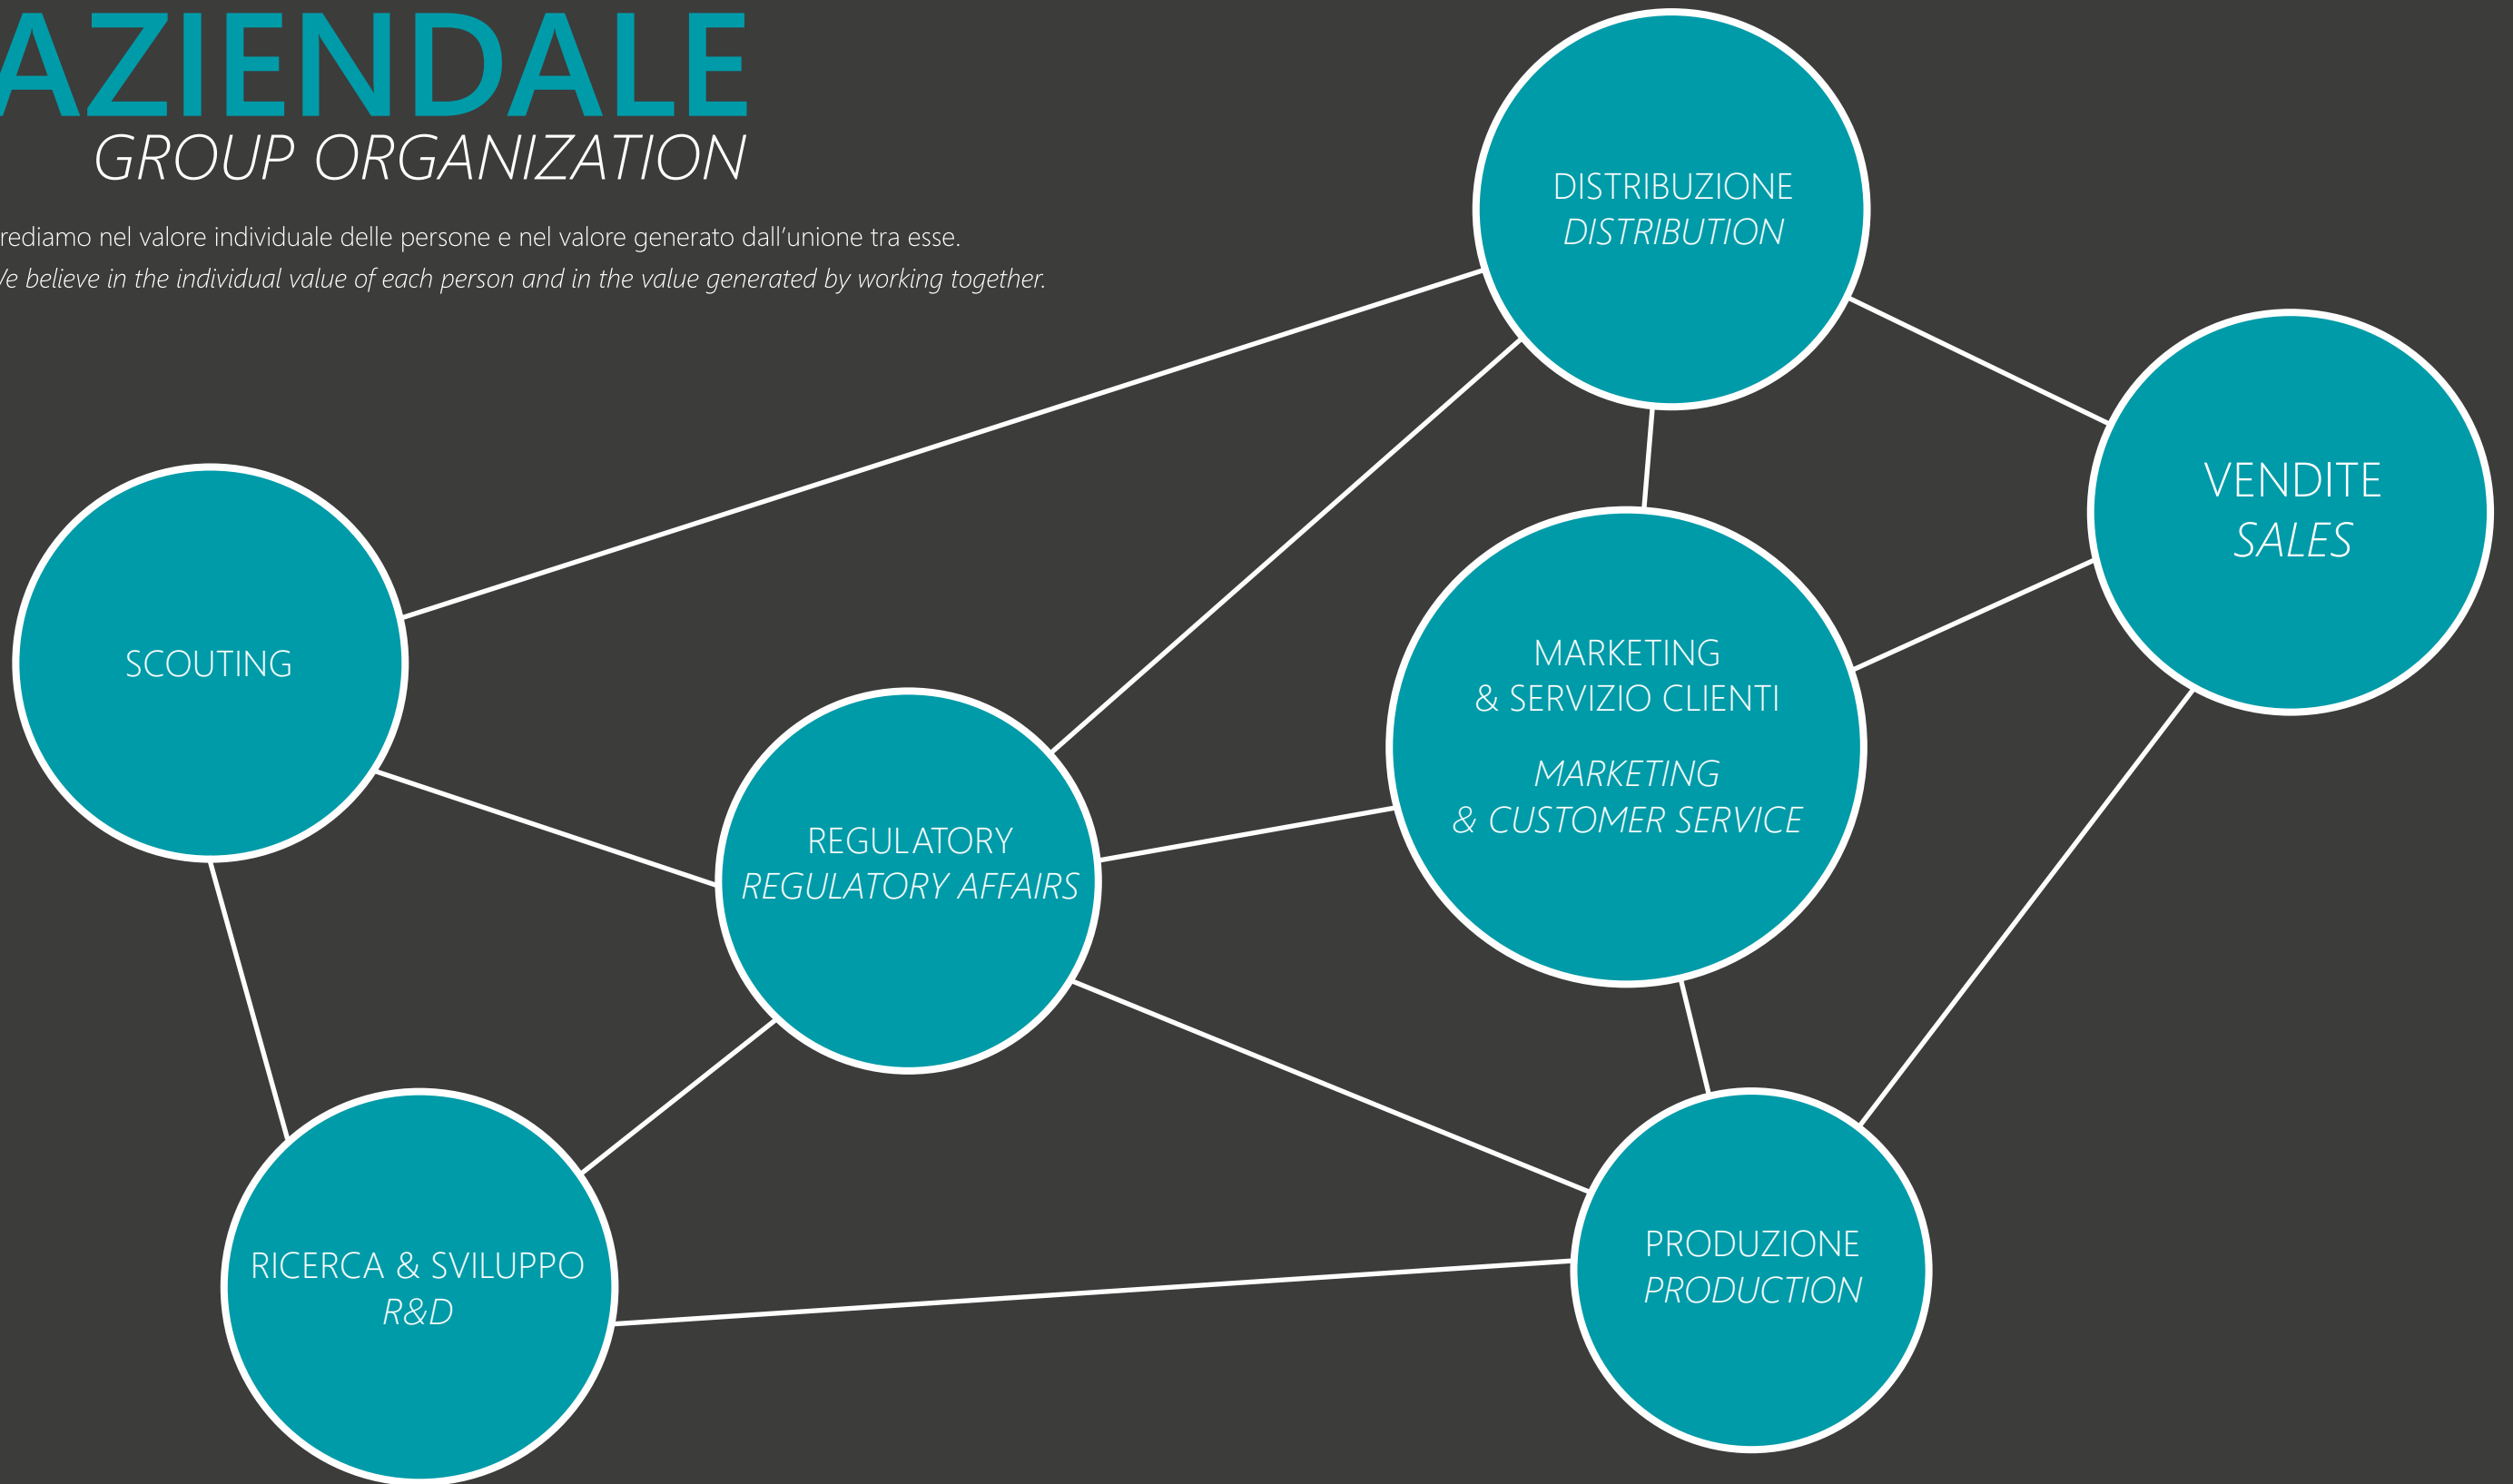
AZIENDALE
GROUP ORGANIZATION

rediamo nel valore individuale delle persone e nel valore generato dall'unione tra esse.
/e believe in the individual value of each person and in the value generated by working together.

DISTRIBUZIONE
DISTRIBUTION

VENDITE
SALES

SCOUTING

MARKETING
& SERVIZIO CLIENTI

MARKETING
& CUSTOMER SERVICE

REGULATORY
REGULATORY AFFAIRS

RICERCA & SVILUPPO
R&D

PRODUZIONE
PRODUCTION